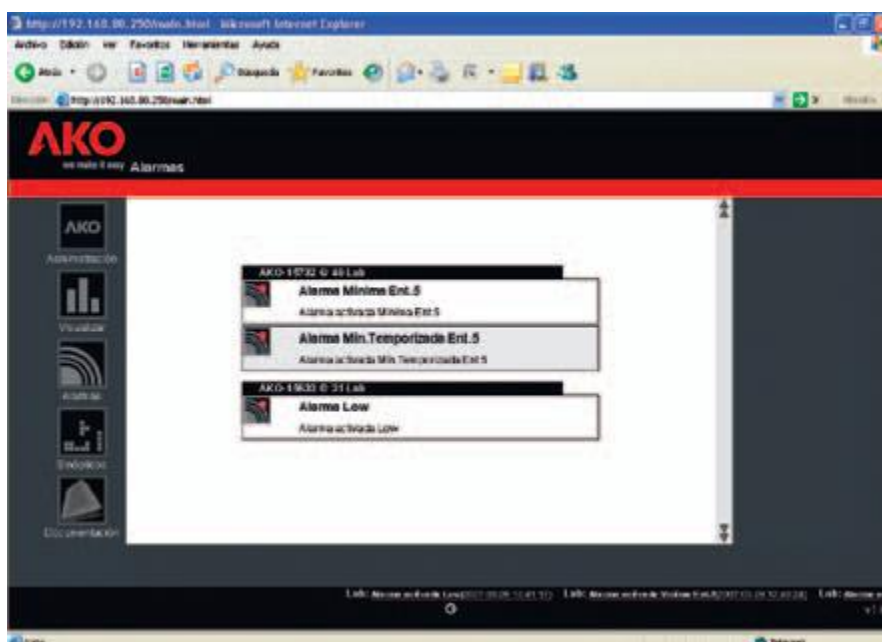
http://192.168.00.250/main.html - Microsoft Internet Explorer

Archivo Edición Ver Favoritos Herramientas Ayuda

Atrás Búsqueda Favoritos

Dirección http://192.168.00.250/main.html

AKO
we make it easy Alarmas

AKO
Administración

Visualizar

Alarmas

Históricos

Documentación

AKO-15732 @ 40 Lab

Alarma Minima Ent.5
Alarma activada Minima Ent.5

Alarma Min.Temporizada Ent.5
Alarma activada Min.Temporizada Ent.5

AKO-15633 @ 31 Lab

Alarma Low
Alarma activada Low

Lab: Alarma activada Low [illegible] Lab: Alarma activada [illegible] Lab: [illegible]

v1

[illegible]